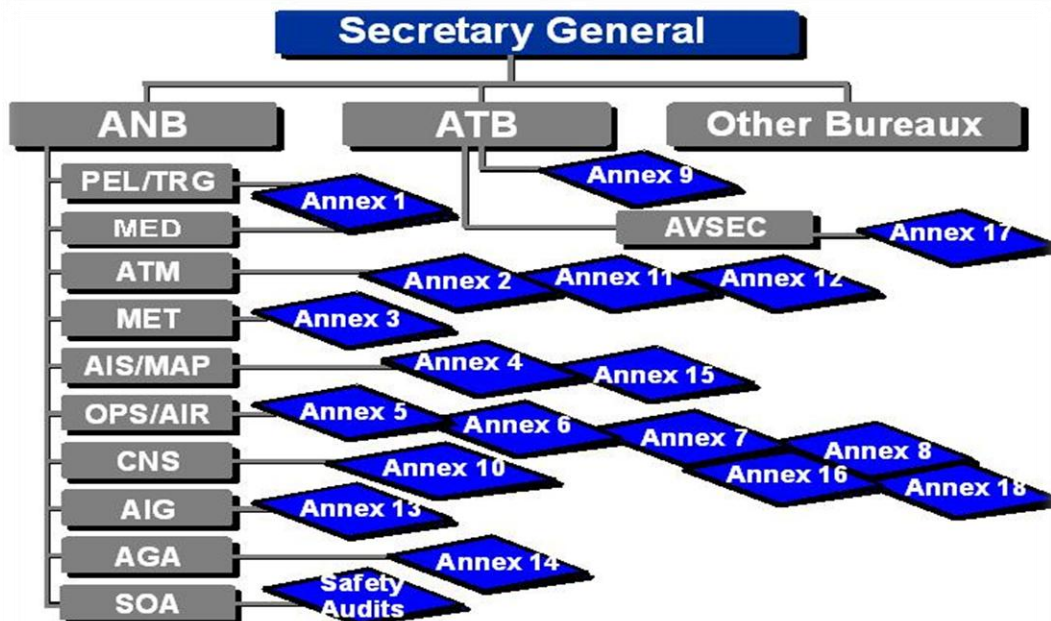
Secretary General

ANB

ATB

Other Bureaux

Annex 9

AVSEC

Annex 17

PEL/TRG

Annex 1

MED

ATM

Annex 2

Annex 11

Annex 12

MET

Annex 3

AIS/MAP

Annex 4

Annex 15

OPS/AIR

Annex 5

Annex 6

Annex 7

Annex 8

Annex 16

Annex 18

CNS

Annex 10

AIG

Annex 13

AGA

Annex 14

SOA

Safety Audits